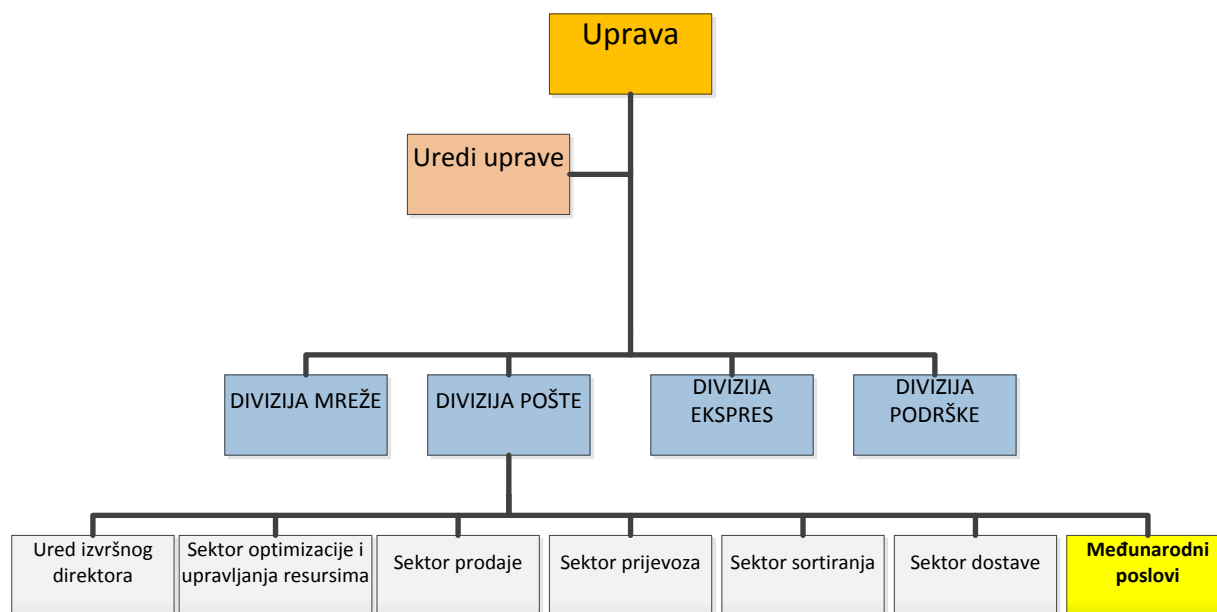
Uprava

Uredi uprave

DIVIZIJA MREŽE

DIVIZIJA POŠTE

DIVIZIJA EKSPRES

DIVIZIJA PODRŠKE

Ured izvršnog direktora

Sektor optimizacije i upravljanja resursima

Sektor prodaje

Sektor prijevoza

Sektor sortiranja

Sektor dostave

**Međunarodni poslovi**